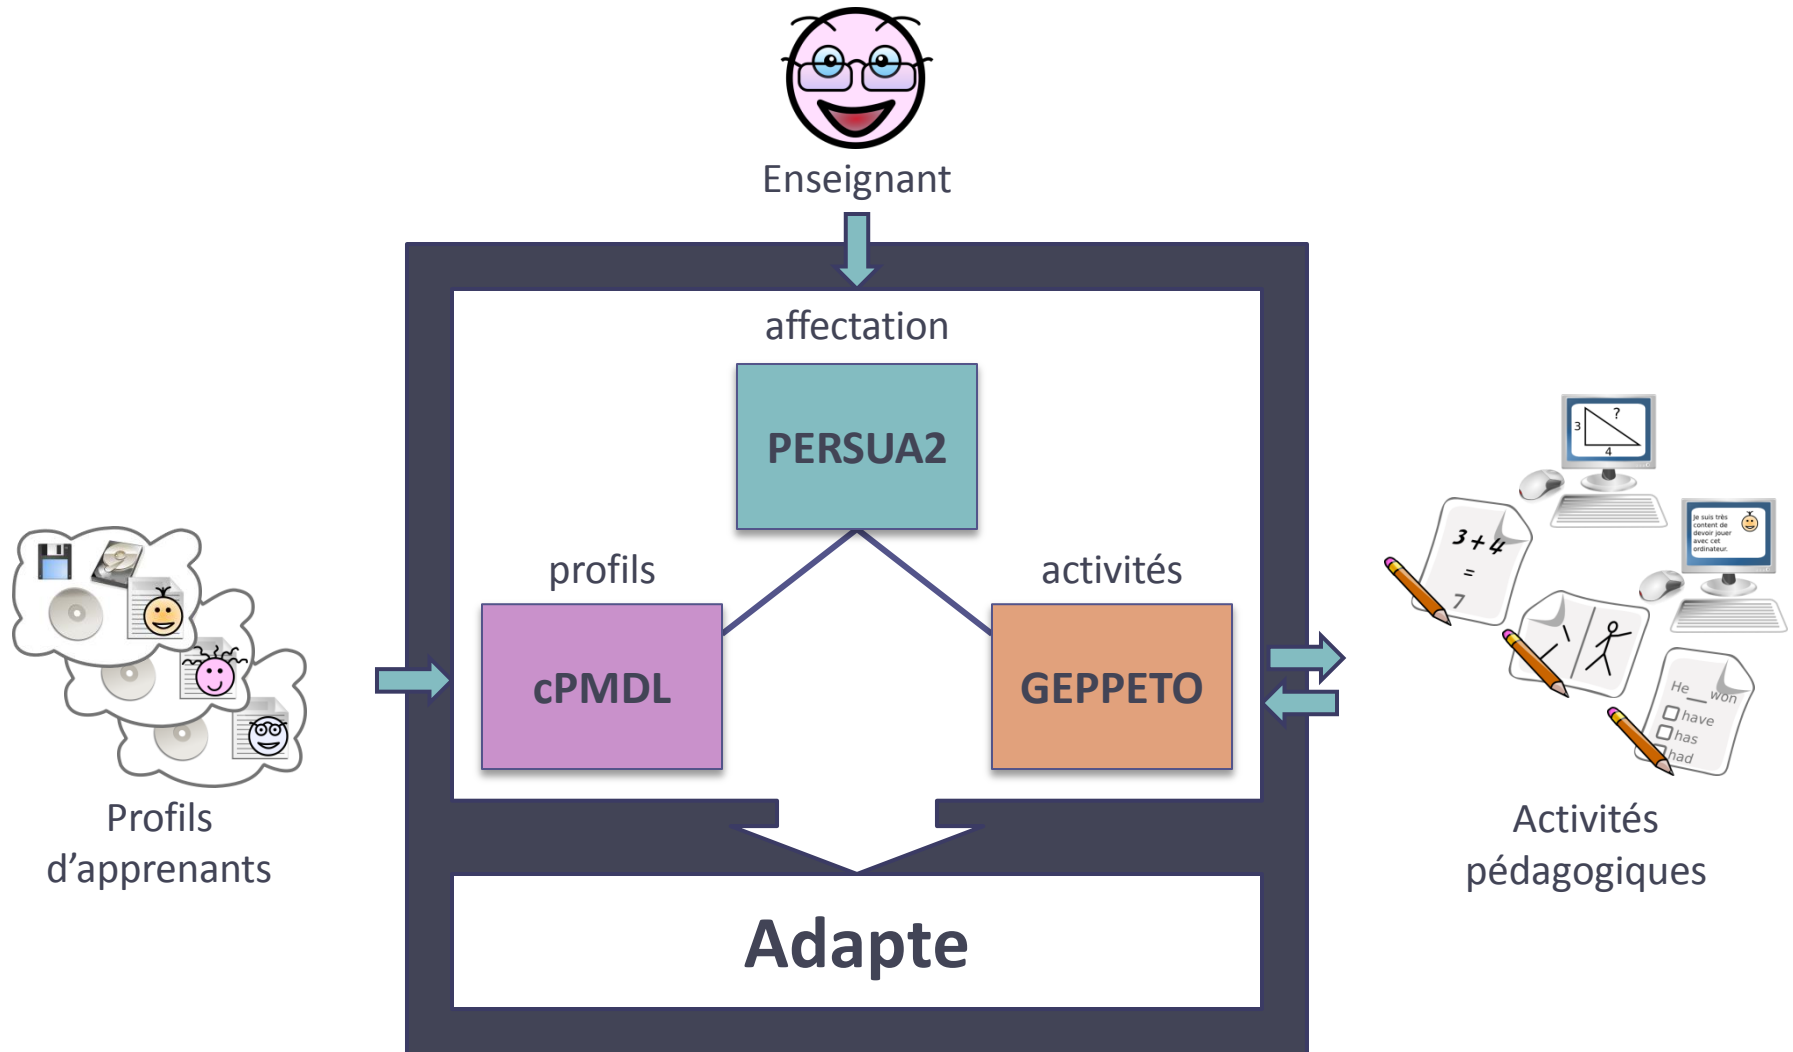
Enseignant

affectation

PERSUA2

profils

activités

cPMDL

GEPPETO

Adapte

Profils d'apprenants

3

?

4

3 + 4 = 7

je suis très content de devoir jouer avec cet ordinateur.

He __ won

have

has

had

Activités pédagogiques